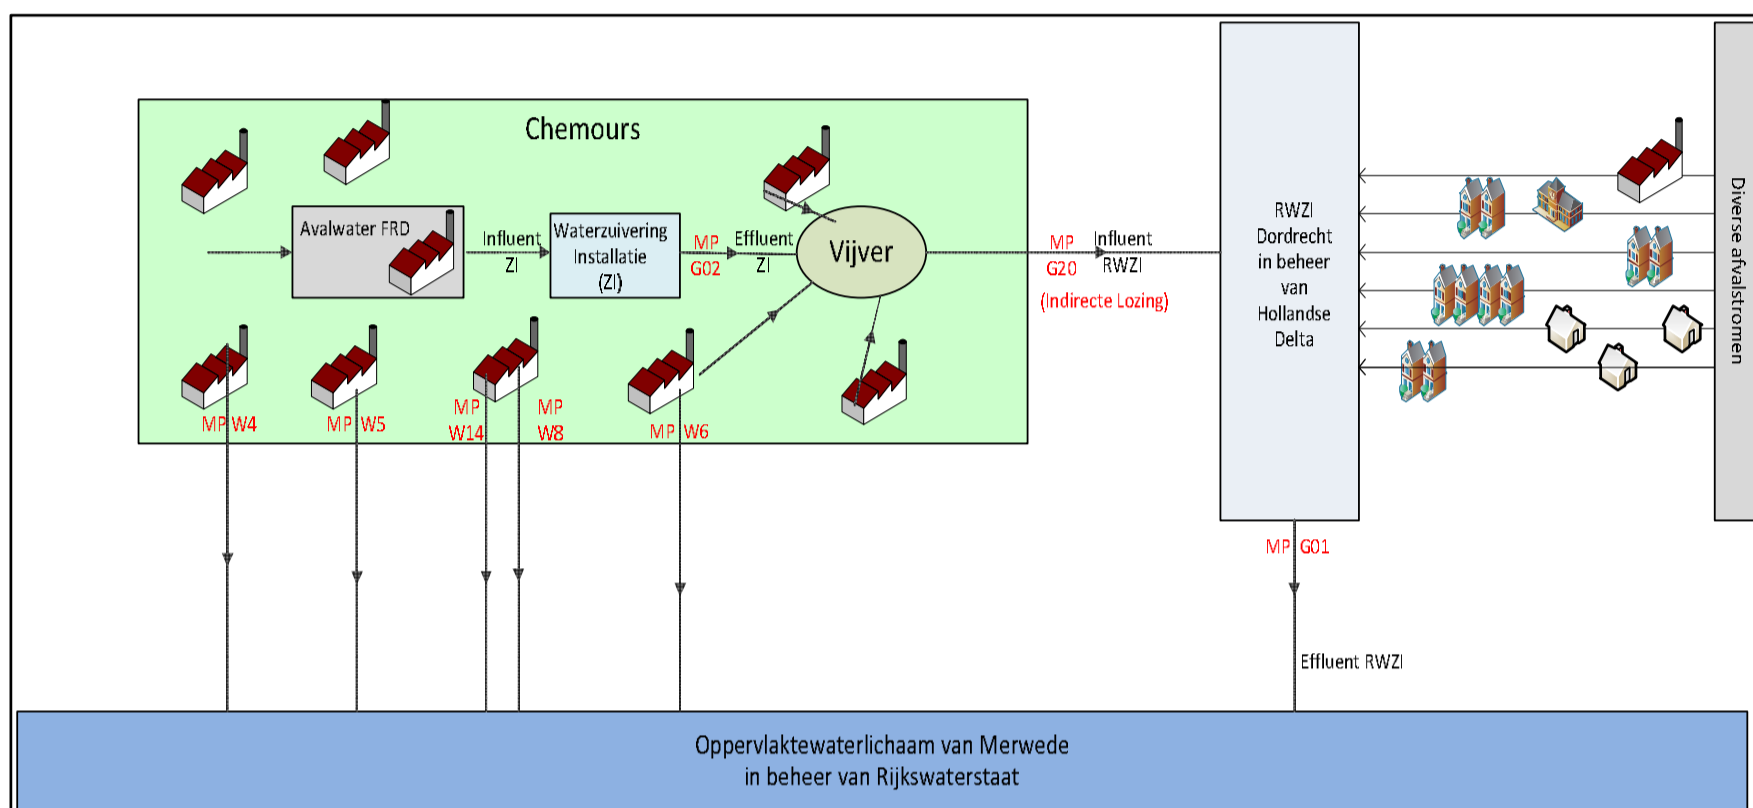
Chemours

Avalwater FRD

Influent ZI

Waterzuivering Installatie (ZI)

MP G02

Effluent ZI

Vijver

MP G20

Influent RWZI

(Indirecte Lozing)

MP W4

MP W5

MP W14

MP W8

MP W6

RWZI Dordrecht in beheer van Hollandse Delta

Diverse afvalstromen

MP G01

Effluent RWZI

Oppervlaktewaterlichaam van Merwede in beheer van Rijkswaterstaat